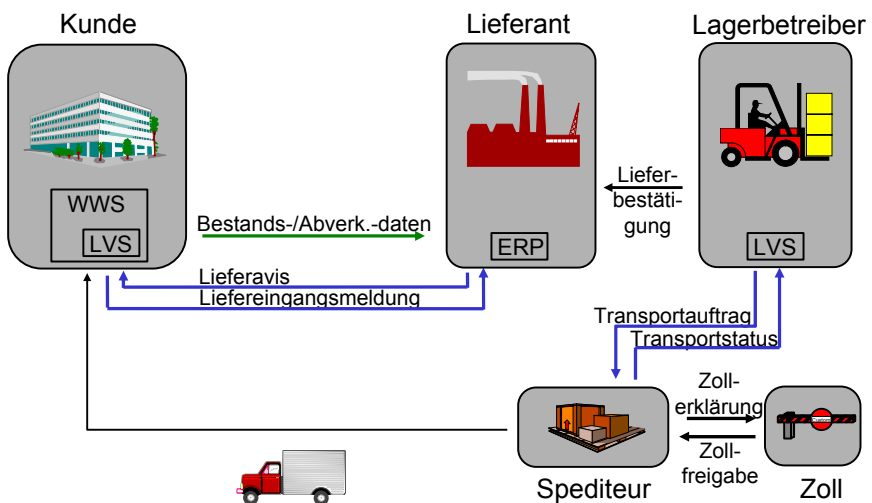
Kunde

Lieferant

Lagerbetreiber

WWS

LVS

Bestands-/Abverk.-daten

ERP

Lieferbestätigung

LVS

Lieferavis

Liefereingangsmeldung

Transportauftrag

Transportstatus

Zollerklärung

Zollfreigabe

Spediteur

Zoll